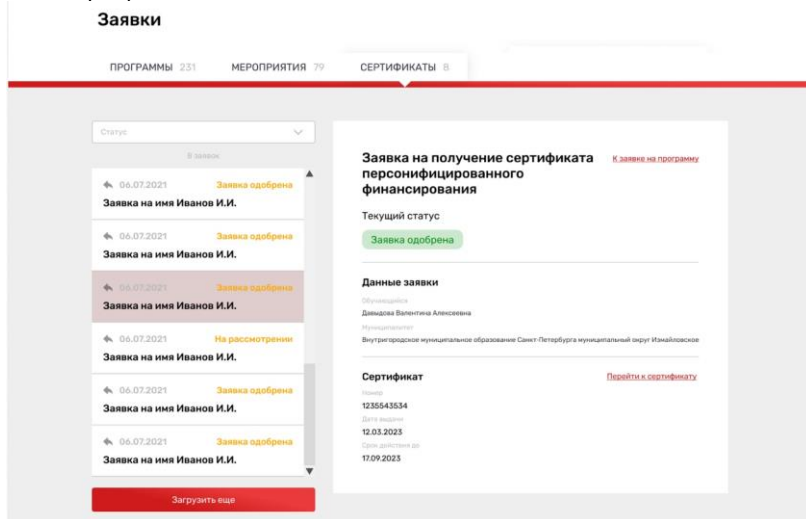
Заявки

ПРОГРАММЫ 231 МЕРОПРИЯТИЯ 79 СЕРТИФИКАТЫ 8

Статус

8 заявок

06.07.2021 Заявка одобрена
Заявка на имя Иванов И.И.

06.07.2021 Заявка одобрена
Заявка на имя Иванов И.И.

06.07.2021 Заявка одобрена
Заявка на имя Иванов И.И.

06.07.2021 На рассмотрении
Заявка на имя Иванов И.И.

06.07.2021 Заявка одобрена
Заявка на имя Иванов И.И.

06.07.2021 Заявка одобрена
Заявка на имя Иванов И.И.

Загрузить еще

Заявка на получение сертификата персонифицированного финансирования

К заявке на программу

Текущий статус

Заявка одобрена

Данные заявки

Обучающийся
Давыдова Валентина Алексеевна

Муниципалитет
Внутригородское муниципальное образование Санкт-Петербурга муниципальный округ Измайловское

Сертификат

Перейти к сертификату

Номер
1235543534

Дата выдачи
12.03.2023

Срок действия до
17.09.2023